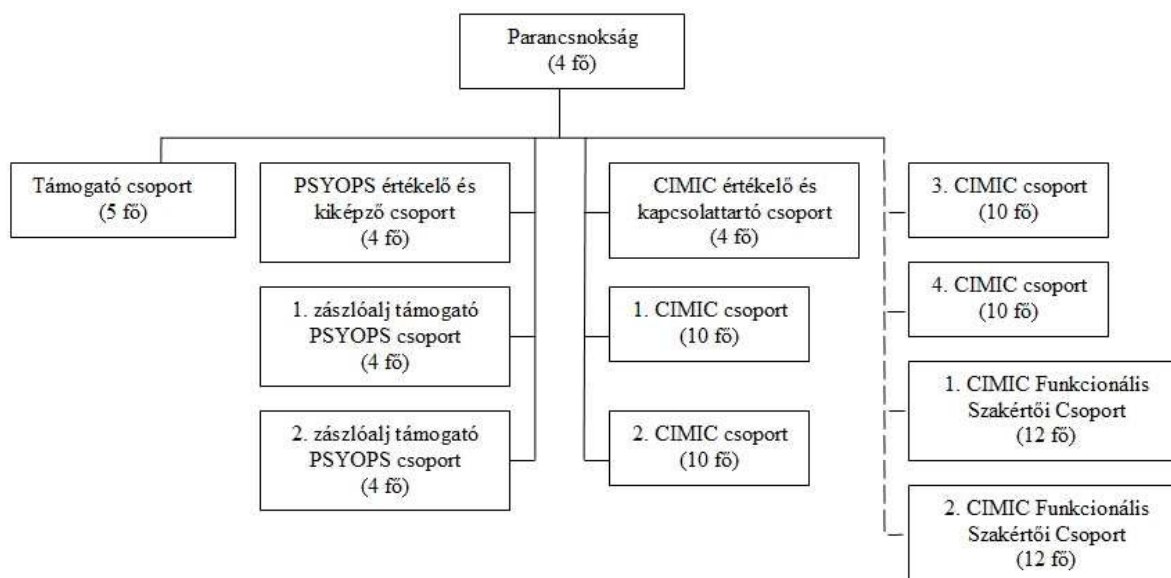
Parancsnokság
(4 fő)

Támogató csoport
(5 fő)

PSYOPS értékelő és kiképző csoport
(4 fő)

1. zászlóalj támogató PSYOPS csoport
(4 fő)

2. zászlóalj támogató PSYOPS csoport
(4 fő)

CIMIC értékelő és kapcsolattartó csoport
(4 fő)

1. CIMIC csoport
(10 fő)

2. CIMIC csoport
(10 fő)

3. CIMIC csoport
(10 fő)

4. CIMIC csoport
(10 fő)

1. CIMIC Funkcionális Szakértői Csoport
(12 fő)

2. CIMIC Funkcionális Szakértői Csoport
(12 fő)